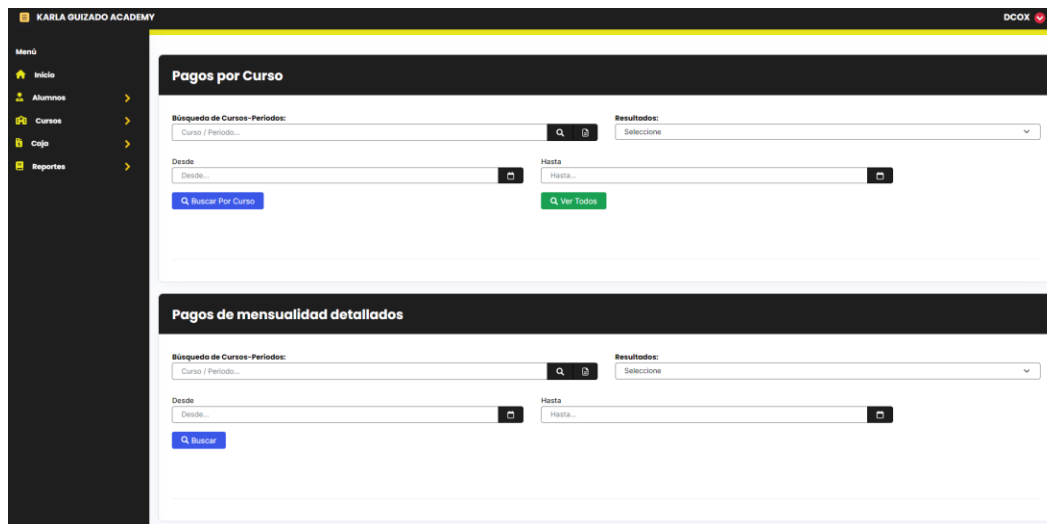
KARLA GUIZADO ACADEMY

DCOX

Menú

Inicio

Alumnos

Cursos

Caja

Reportes

Pagos por Curso

Búsqueda de Cursos-Periodos:

Curso / Periodo...

Resultados:

Seleccione

Desde

Desde...

Hasta

Hasta...

Buscar Por Curso

Ver Todos

Pagos de mensualidad detallados

Búsqueda de Cursos-Periodos:

Curso / Periodo...

Resultados:

Seleccione

Desde

Desde...

Hasta

Hasta...

Buscar